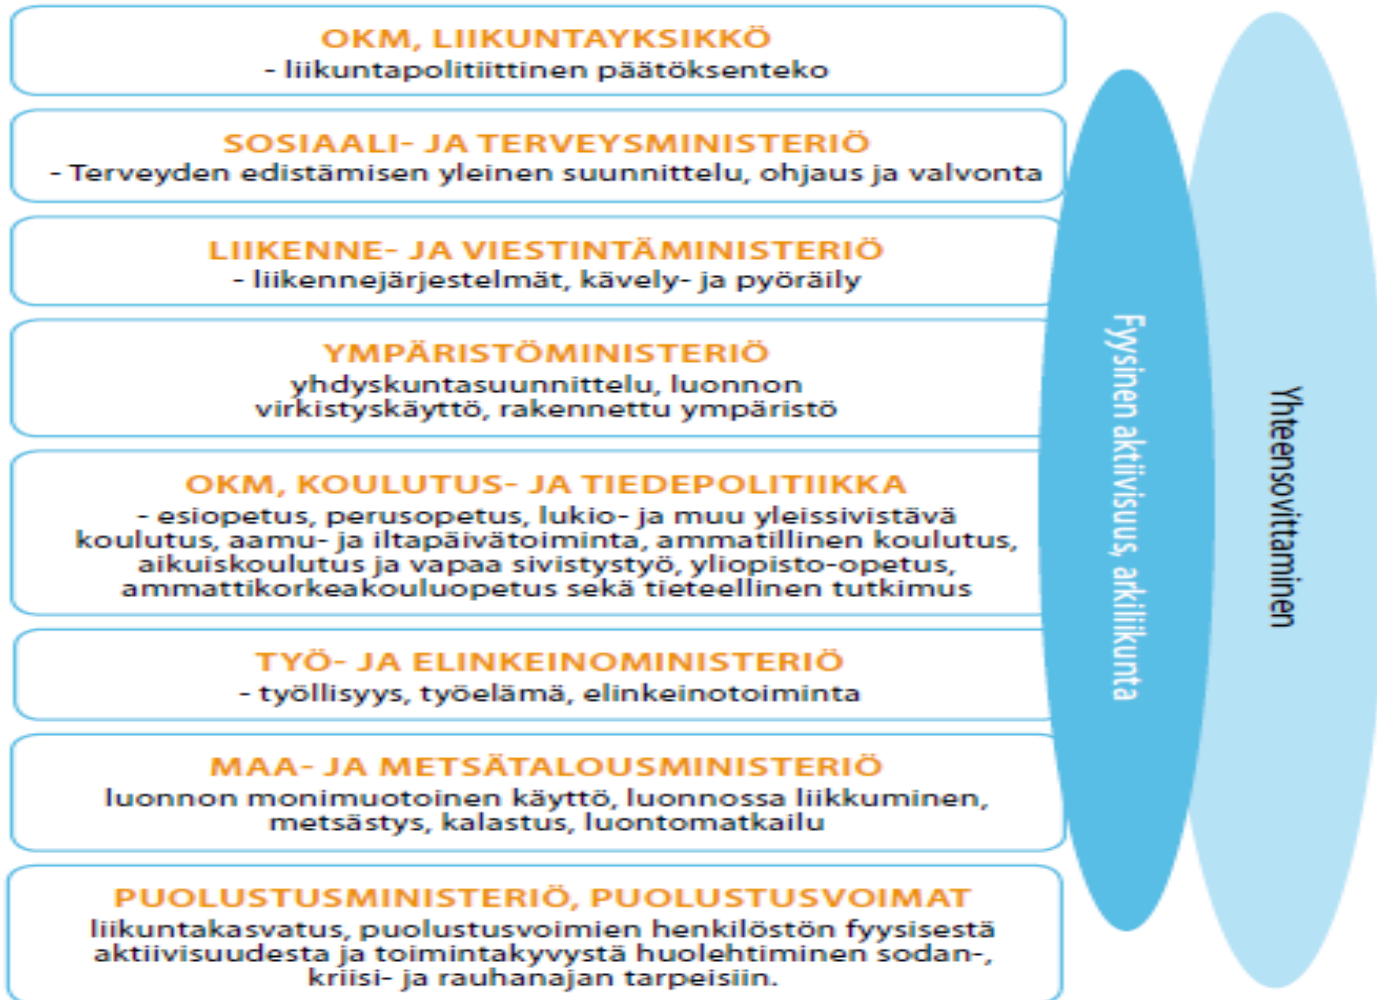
OKM, LIIKUNTAYKSIKKÖ
- liikuntapolitiittinen päätöksenteko

SOSIAALI- JA TERVEYSMINISTERIÖ
- Terveyden edistämisen yleinen suunnittelu, ohjaus ja valvonta

LIIKENNE- JA VIESTINTÄMINISTERIÖ
- liikennejärjestelmät, kävely- ja pyöräily

YMPÄRISTÖMINISTERIÖ
yhdyskuntasuunnittelu, luonnon virkistyskäyttö, rakennettu ympäristö

OKM, KOULUTUS- JA TIEDEPOLITIIKKA
- esiopetus, perusopetus, lukio- ja muu yleissivistävä koulutus, aamu- ja iltapäivätoiminta, ammatillinen koulutus, aikuiskoulutus ja vapaa sivistystyö, yliopisto-opetus, ammattikorkeakouluopetus sekä tieteellinen tutkimus

TYÖ- JA ELINKEINOMINISTERIÖ
- työllisyys, työelämä, elinkeinotoiminta

MAA- JA METSÄTALOUSMINISTERIÖ
luonnon monimuotoinen käyttö, luonnossa liikkuminen, metsästys, kalastus, luontomatkailu

PUOLUSTUSMINISTERIÖ, PUOLUSTUSVOIMAT
liikuntakasvatus, puolustusvoimien henkilöstön fyysisestä aktiivisuudesta ja toimintakyvystä huolehtiminen sodan-, kriisi- ja rauhanajan tarpeisiin.

Fyysinen aktiivisuus, arkiliikunta

Yhteensovittaminen